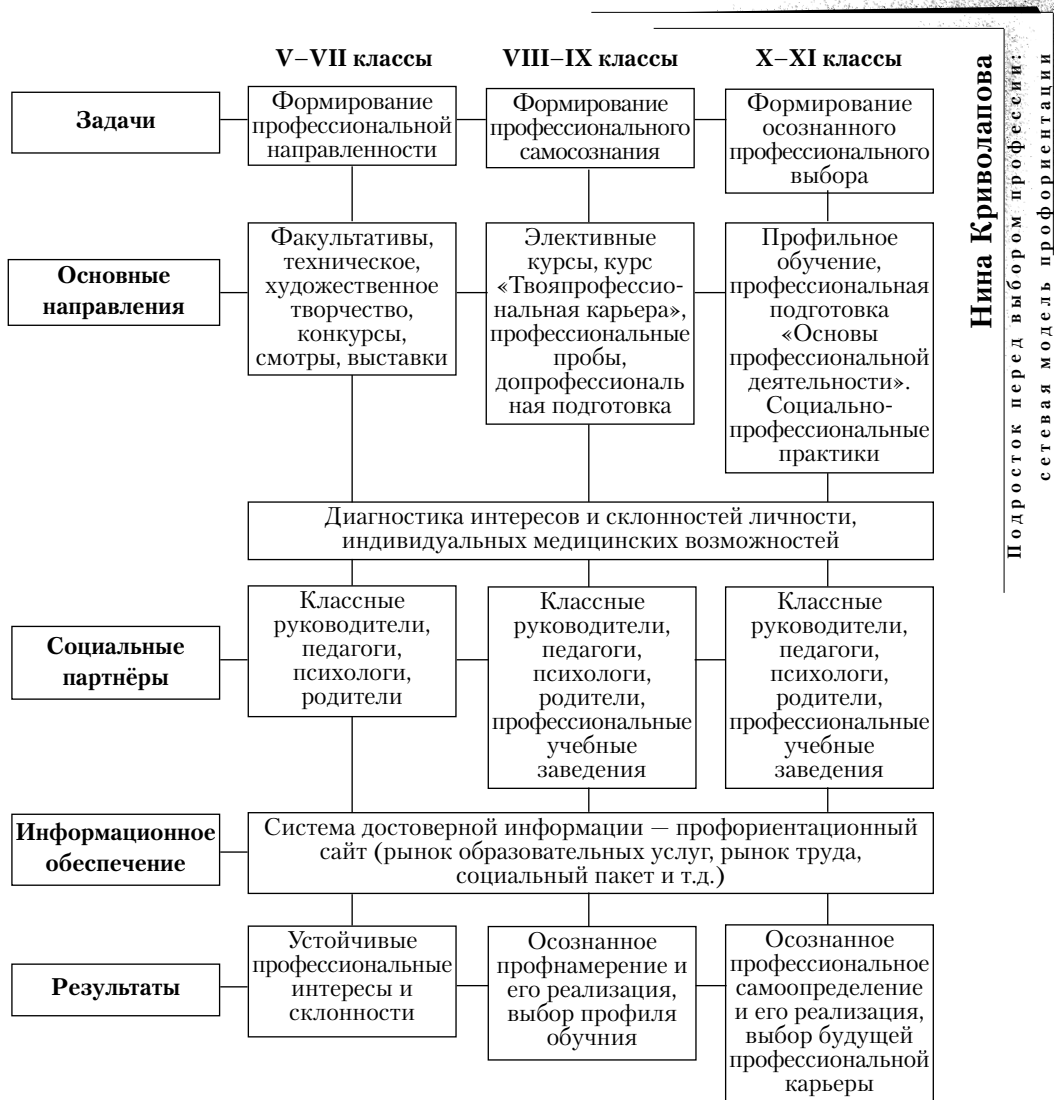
Нина Криволапова
Подросток перед выбором профессии: сетевая модель профориентации

| | V–VII классы | VIII–IX классы | X–XI классы |
|---|---|---|---|
| Задачи | Формирование профессиональной направленности | Формирование профессионального самосознания | Формирование осознанного профессионального выбора |
| Основные направления | Факультативы, техническое, художественное творчество, конкурсы, смотры, выставки | Элективные курсы, курс «Твояпрофессиональная карьера», профессиональные пробы, допрофессиональная подготовка | Профильное обучение, профессиональная подготовка «Основы профессиональной деятельности». Социально-профессиональные практики |

Диагностика интересов и склонностей личности, индивидуальных медицинских возможностей

| | V–VII классы | VIII–IX классы | X–XI классы |
|---|---|---|---|
| Социальные партнёры | Классные руководители, педагоги, психологи, родители | Классные руководители, педагоги, психологи, родители, профессиональные учебные заведения | Классные руководители, педагоги, психологи, родители, профессиональные учебные заведения |

Информационное обеспечение
Система достоверной информации — профориентационный сайт (рынок образовательных услуг, рынок труда, социальный пакет и т.д.)

| | V–VII классы | VIII–IX классы | X–XI классы |
|---|---|---|---|
| Результаты | Устойчивые профессиональные интересы и склонности | Осознанное профнамерение и его реализация, выбор профиля обучния | Осознанное профессиональное самоопределение и его реализация, выбор будущей профессиональной карьеры |